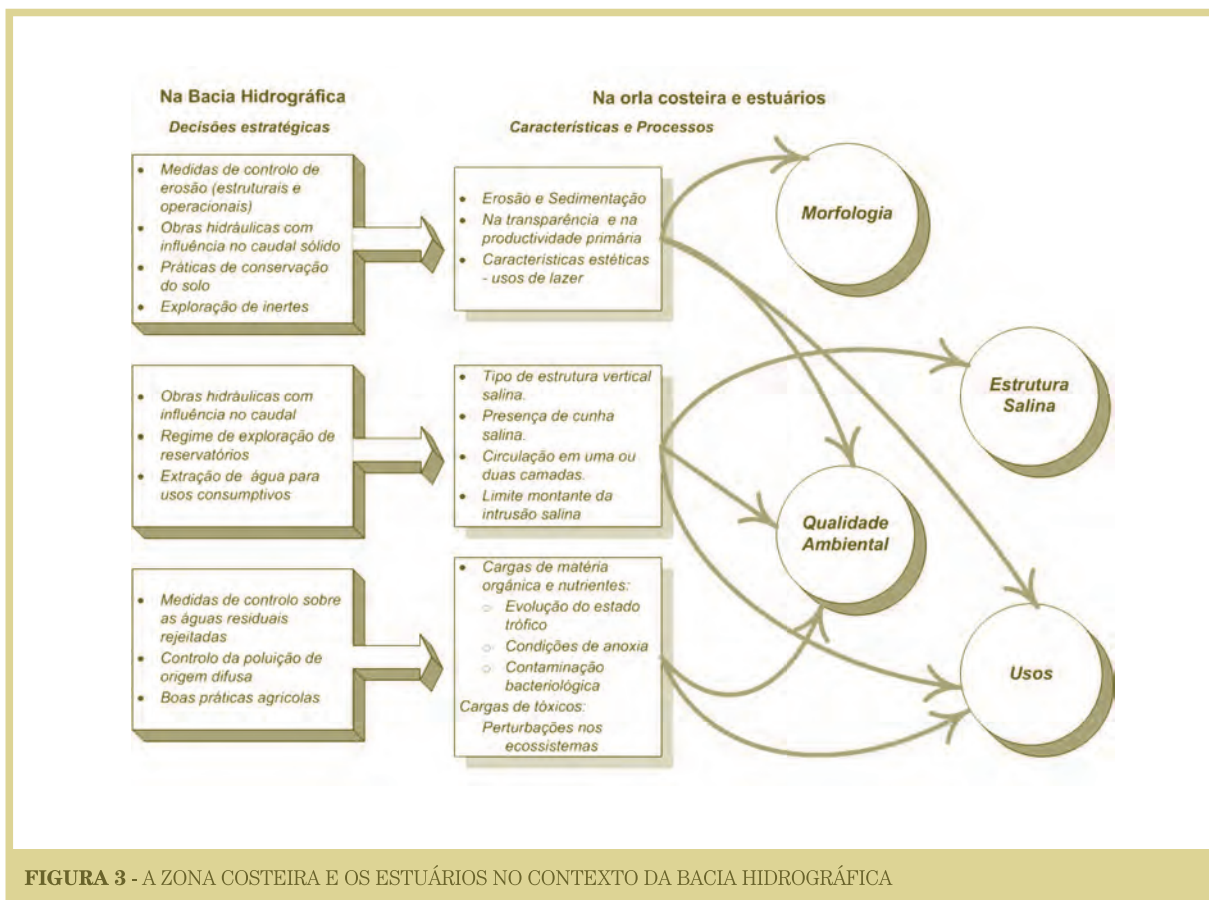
Na Bacia Hidrográfica

Decisões estratégicas

Na orla costeira e estuários

Características e Processos

- Medidas de controlo de erosão (estruturais e operacionais)
- Obras hidráulicas com influência no caudal sólido
- Práticas de conservação do solo
- Exploração de inertes

- Erosão e Sedimentação
- Na transparência e na productividade primária
- Características estéticas - usos de lazer

Morfologia

- Obras hidráulicas com influência no caudal
- Regime de exploração de reservatórios
- Extração de água para usos consumptivos

- Tipo de estrutura vertical salina.
- Presença de cunha salina.
- Circulação em uma ou duas camadas.
- Limite montante da intrusão salina

Estrutura Salina

Qualidade Ambiental

- Medidas de controlo sobre as águas residuais rejeitadas
- Controlo da poluição de origem difusa
- Boas práticas agricolas

- Cargas de matéria orgânica e nutrientes:
  - Evolução do estado trófico
  - Condições de anoxia
  - Contaminação bacteriológica

Cargas de tóxicos:
Perturbações nos ecossistemas

Usos

FIGURA 3 - A ZONA COSTEIRA E OS ESTUÁRIOS NO CONTEXTO DA BACIA HIDROGRÁFICA